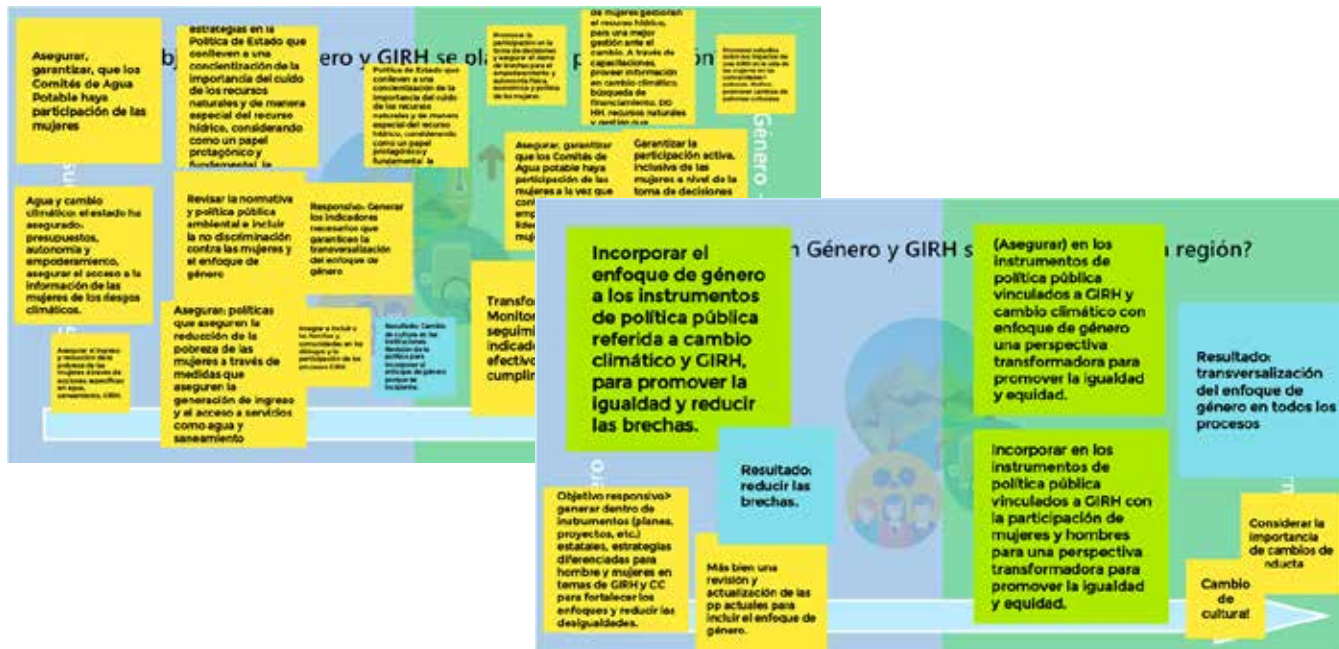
bj Género y GIRH se pla p

Asegurar, garantizar, que los Comités de Agua Potable hays participación de las mujeres

estrategias en la Política de Estado que conlleven a una concientización de la importancia del cuido de los recursos naturales y de manera especial del recurso hídrico, considerando como un papel protagónico y fundamental la

Política de Estado que conlleven a una concientización de la importancia del cuido de los recursos naturales y de manera especial del recurso hídrico, considerando como un papel protagónico y fundamental la

Promover la participación en la toma de decisiones y asegurar el cierre de brechas para el empoderamiento y autonomía física, económica y política de las mujeres.

de mujeres gestionen el recurso hídrico, para una mejor gestión ante el cambio. A través de capacitaciones, proveer información en cambio climático, búsqueda de financiamiento, DD HH, recursos naturales y gestión de

Promover estudios sobre los impactos de uso GIRH en la vida de las mujeres en las comunidades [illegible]

Género

Agua y cambio climático: el estado ha asegurado, presupuestos, autonomía y empoderamiento, asegurar el acceso a la información de las mujeres de los riesgos climáticos.

Revisar la normativa y política pública ambiental e incluir la no discriminación contra las mujeres y el enfoque de género

Responsivo- Generar los indicadores necesarios que garanticen la transversalización del enfoque de género

Asegurar, garantizar que los Comités de Agua potable haya participación de las mujeres a la vez que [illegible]

Garantizar la participación activa, inclusiva de las mujeres a nivel de la toma de decisiones

Asegurar políticas que aseguren la reducción de la pobreza de las mujeres a través de medidas que aseguren la generación de ingreso y el acceso a servicios como agua y saneamiento

Asegurar el ingreso y reducción de la pobreza de las mujeres a través de acciones específicas en agua, saneamiento, GIRH.

Integrar e incluir a las familias y comunidades en los diálogos y la participación de los procesos GIRH

Resultado: Cambio de cultura en las instituciones. Revisión de la política para incorporar el principio de género porque se incumple.

Transfo Monitor seguimi indicado efectivo cumplin

Incorporar el enfoque de género a los instrumentos de política pública referida a cambio climático y GIRH, para promover la igualdad y reducir las brechas.

n Género y GIRH s a región?

(Asegurar) en los instrumentos de política pública vinculados a GIRH y cambio climático con enfoque de género una perspectiva transformadora para promover la igualdad y equidad.

Resultado: transversalización del enfoque de género en todos los procesos

Resultado: reducir las brechas.

Incorporar en los instrumentos de política pública vinculados a GIRH con la participación de mujeres y hombres para una perspectiva transformadora para promover la igualdad y equidad.

Objetivo responsivo> generar dentro de instrumentos (planes, proyectos, etc.) estatales, estrategias diferenciadas para hombre y mujeres en temas de GIRH y CC para fortalecer los enfoques y reducir las desigualdades.

Más bien una revisión y actualización de las pp actuales para incluir el enfoque de género.

Considerar la importancia de cambios de nducta

Cambio de cultural